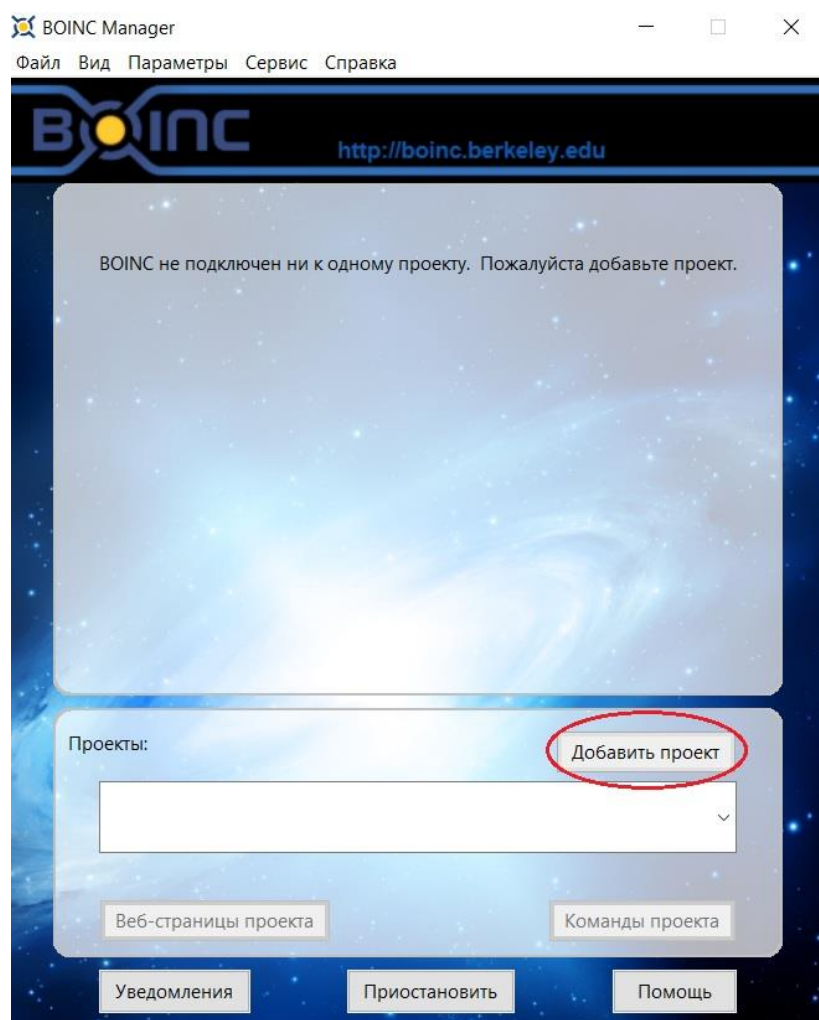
BOINC Manager

Файл Вид Параметры Сервис Справка

BOINC

http://boinc.berkeley.edu

BOINC не подключен ни к одному проекту. Пожалуйста добавьте проект.

Проекты:

Добавить проект

Веб-страницы проекта

Команды проекта

Уведомления

Приостановить

Помощь